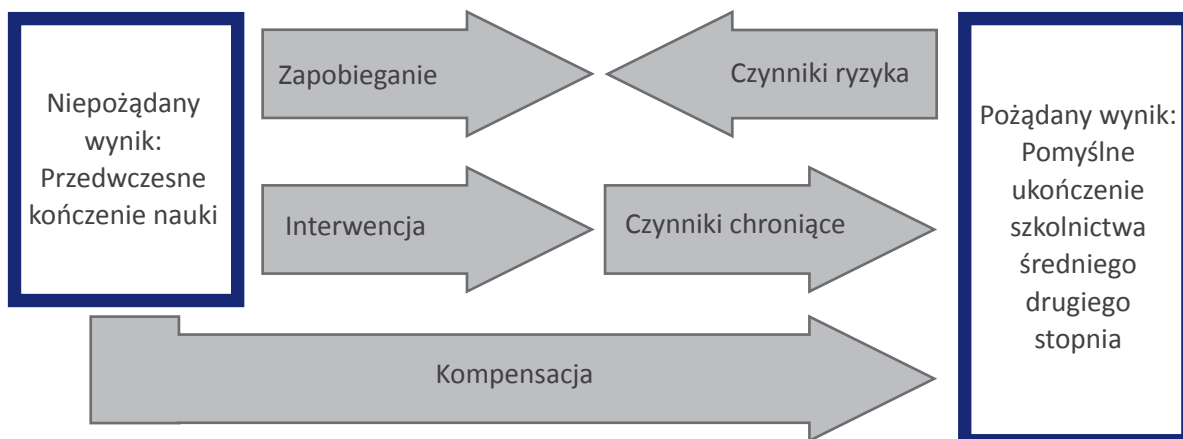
Niepożądany wynik: Przedwczesne kończenie nauki

Zapobieganie

Czynniki ryzyka

Interwencja

Czynniki chroniące

Kompensacja

Pożądany wynik: Pomyślne ukończenie szkolnictwa średniego drugiego stopnia